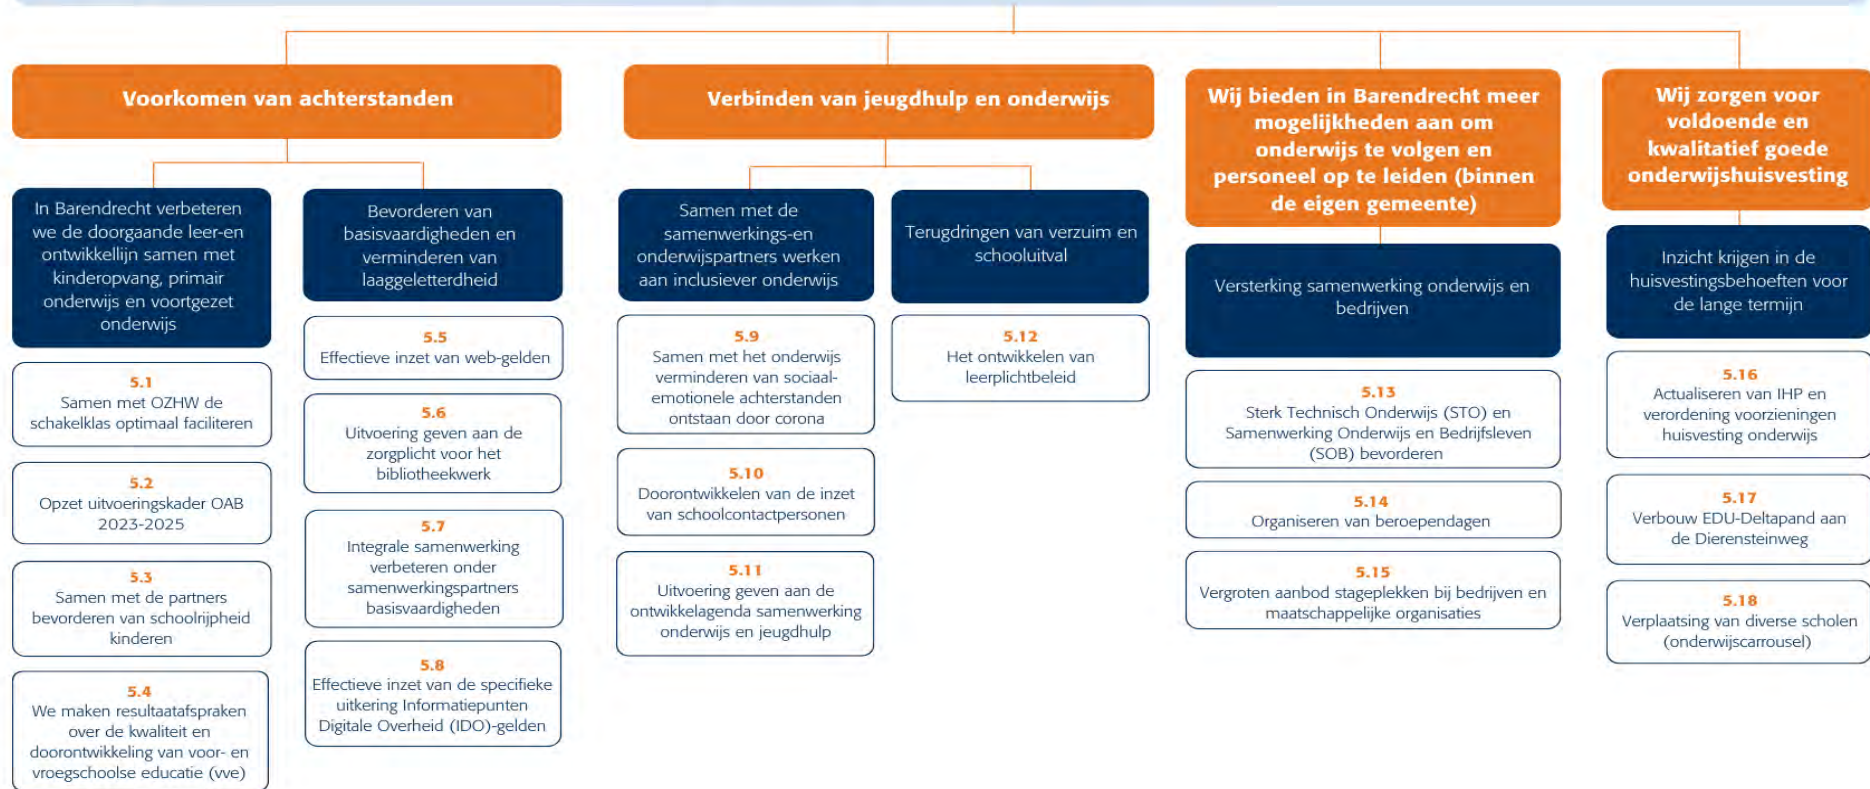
Voorkomen van achterstanden

In Barendrecht verbeteren we de doorgaande leer-en ontwikkellijn samen met kinderopvang, primair onderwijs en voortgezet onderwijs

5.1
Samen met OZHW de schakelklas optimaal faciliteren

5.2
Opzet uitvoeringskader OAB 2023-2025

5.3
Samen met de partners bevorderen van schoolrijpheid kinderen

5.4
We maken resultaatafspraken over de kwaliteit en doorontwikkeling van voor- en vroegschoolse educatie (vve)

Bevorderen van basisvaardigheden en verminderen van laaggeletterdheid

5.5
Effectieve inzet van web-gelden

5.6
Uitvoering geven aan de zorgplicht voor het bibliotheekwerk

5.7
Integrale samenwerking verbeteren onder samenwerkingspartners basisvaardigheden

5.8
Effectieve inzet van de specifieke uitkering Informatiepunten Digitale Overheid (IDO)-gelden

Verbinden van jeugdhulp en onderwijs

Samen met de samenwerkings-en onderwijspartners werken aan inclusiever onderwijs

5.9
Samen met het onderwijs verminderen van sociaal-emotionele achterstanden ontstaan door corona

5.10
Doorontwikkelen van de inzet van schoolcontactpersonen

5.11
Uitvoering geven aan de ontwikkelagenda samenwerking onderwijs en jeugdhulp

Terugdringen van verzuim en schooluitval

5.12
Het ontwikkelen van leerplichtbeleid

Wij bieden in Barendrecht meer mogelijkheden aan om onderwijs te volgen en personeel op te leiden (binnen de eigen gemeente)

Versterking samenwerking onderwijs en bedrijven

5.13
Sterk Technisch Onderwijs (STO) en Samenwerking Onderwijs en Bedrijfsleven (SOB) bevorderen

5.14
Organiseren van beroependagen

5.15
Vergroten aanbod stageplekken bij bedrijven en maatschappelijke organisaties

Wij zorgen voor voldoende en kwalitatief goede onderwijshuisvesting

Inzicht krijgen in de huisvestingsbehoeften voor de lange termijn

5.16
Actualiseren van IHP en verordening voorzieningen huisvesting onderwijs

5.17
Verbouw EDU-Deltapand aan de Dierensteinweg

5.18
Verplaatsing van diverse scholen (onderwijscarrousel)